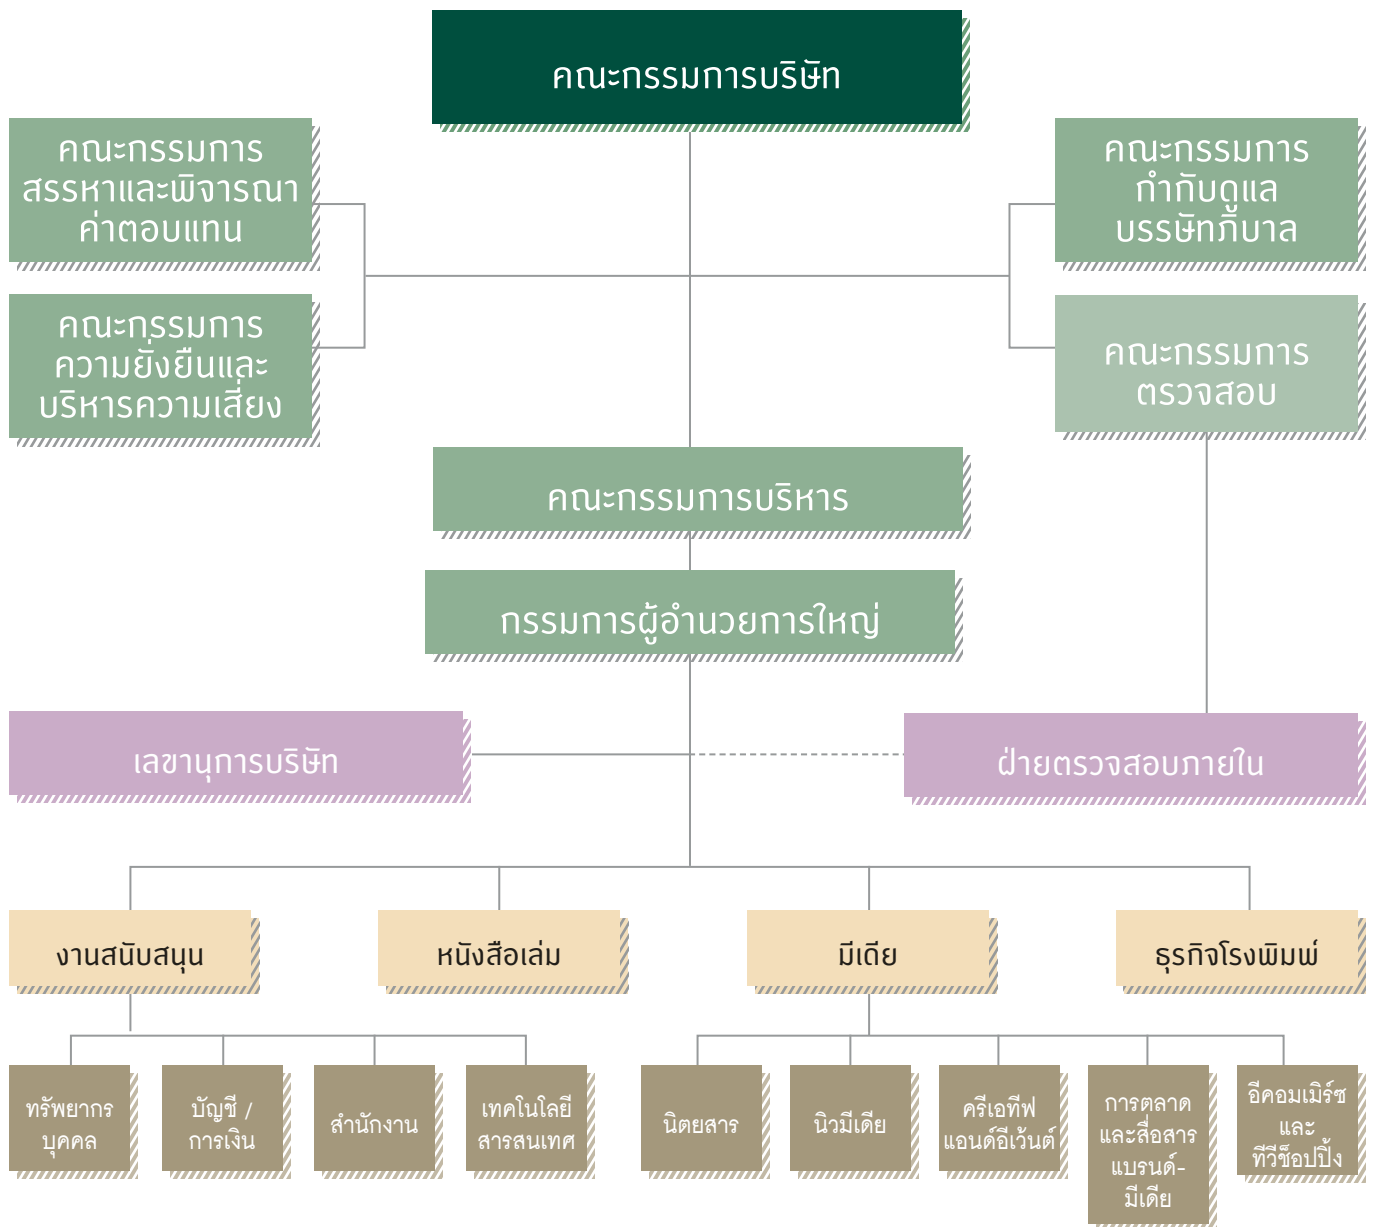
คณะกรรมการบริษัท

คณะกรรมการสรรหาและพิจารณาค่าตอบแทน

คณะกรรมการความยั่งยืนและบริหารความเสี่ยง

คณะกรรมการกำกับดูแลบรรษัทภิบาล

คณะกรรมการตรวจสอบ

คณะกรรมการบริหาร

กรรมการผู้อำนวยการใหญ่

เลขานุการบริษัท

ฝ่ายตรวจสอบภายใน

งานสนับสนุน

หนังสือเล่ม

มีเดีย

ธุรกิจโรงพิมพ์

ทรัพยากรบุคคล

บัญชี / การเงิน

สำนักงาน

เทคโนโลยีสารสนเทศ

นิตยสาร

นิวมีเดีย

ครีเอทีฟแอนด์อีเว้นต์

การตลาดและสื่อสารแบรนด์-มีเดีย

อีคอมเมิร์ซและทีวีช็อปปิ้ง